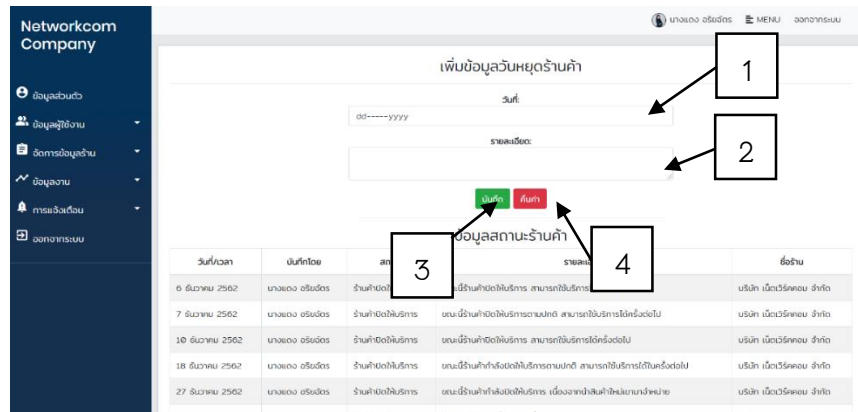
Networkcom Company

ข้อมูลส่วนตัว
ข้อมูลผู้ใช้งาน
จัดการข้อมูลร้าน
ข้อมูลงาน
การแจ้งเตือน
ออกจากระบบ

นางแดง อริยฉัตร MENU ออกจากระบบ

เพิ่มข้อมูลวันหยุดร้านค้า

วันที่:
dd-----yyyy

รายละเอียด:

บันทึก ค้นหา

1

2

3

4

ข้อมูลสถานะร้านค้า

| วันที่/เวลา | บันทึกโดย | สถ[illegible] | รายละเ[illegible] | ชื่อร้าน |
|---|---|---|---|---|
| 6 ธันวาคม 2562 | นางแดง อริยฉัตร | ร้านค้าปิดให้บริการ | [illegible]นี้ร้านค้าปิดให้บริการ สามารถใช้บริการ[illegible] | บริษัท เน็ตเวิร์คคอม จำกัด |
| 7 ธันวาคม 2562 | นางแดง อริยฉัตร | ร้านค้าปิดให้บริการ | ขณะนี้ร้านค้าเปิดให้บริการตามปกติ สามารถใช้บริการได้ครั้งต่อไป | บริษัท เน็ตเวิร์คคอม จำกัด |
| 10 ธันวาคม 2562 | นางแดง อริยฉัตร | ร้านค้าปิดให้บริการ | ขณะนี้ร้านค้าปิดให้บริการ สามารถใช้บริการได้ครั้งต่อไป | บริษัท เน็ตเวิร์คคอม จำกัด |
| 18 ธันวาคม 2562 | นางแดง อริยฉัตร | ร้านค้าปิดให้บริการ | ขณะนี้ร้านค้ากำลังปิดให้บริการตามปกติ สามารถใช้บริการได้ในครั้งต่อไป | บริษัท เน็ตเวิร์คคอม จำกัด |
| 27 ธันวาคม 2562 | นางแดง อริยฉัตร | ร้านค้าปิดให้บริการ | ขณะนี้ร้านค้ากำลังปิดให้บริการ เนื่องจากนำสินค้าใหม่มาวางจำหน่าย | บริษัท เน็ตเวิร์คคอม จำกัด |